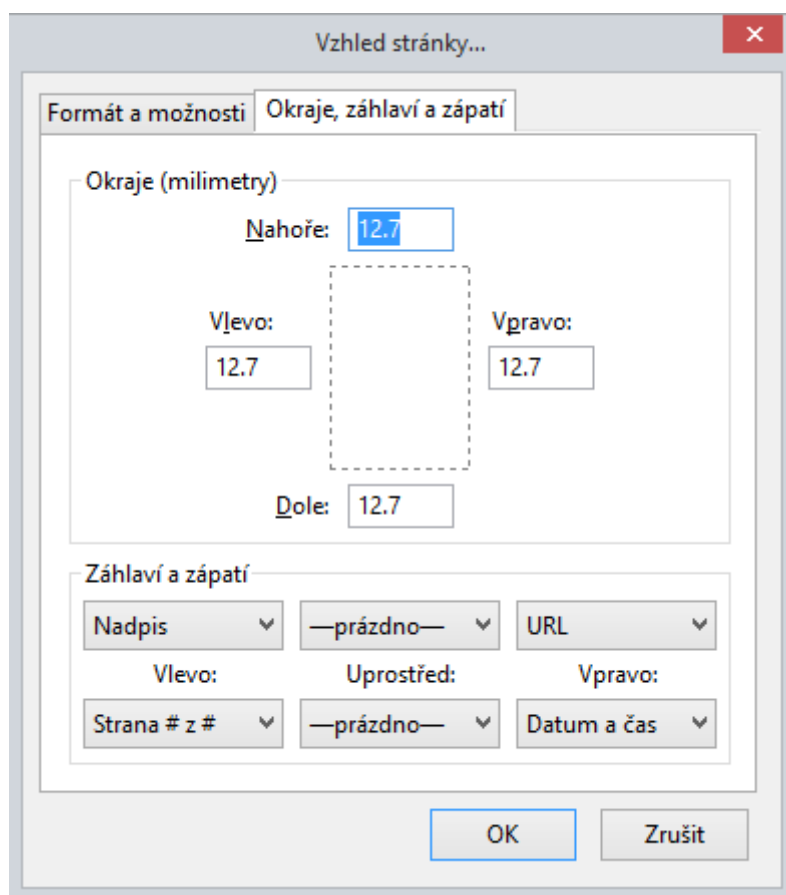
Vzhled stránky...

Formát a možnosti | Okraje, záhlaví a zápatí

Okraje (milimetry)

Nahoře: 12.7

Vlevo: 12.7

Vpravo: 12.7

Dole: 12.7

Záhlaví a zápatí

Nadpis
—prázdno—
URL

Vlevo:
Uprostřed:
Vpravo:

Strana # z #
—prázdno—
Datum a čas

OK
Zrušit